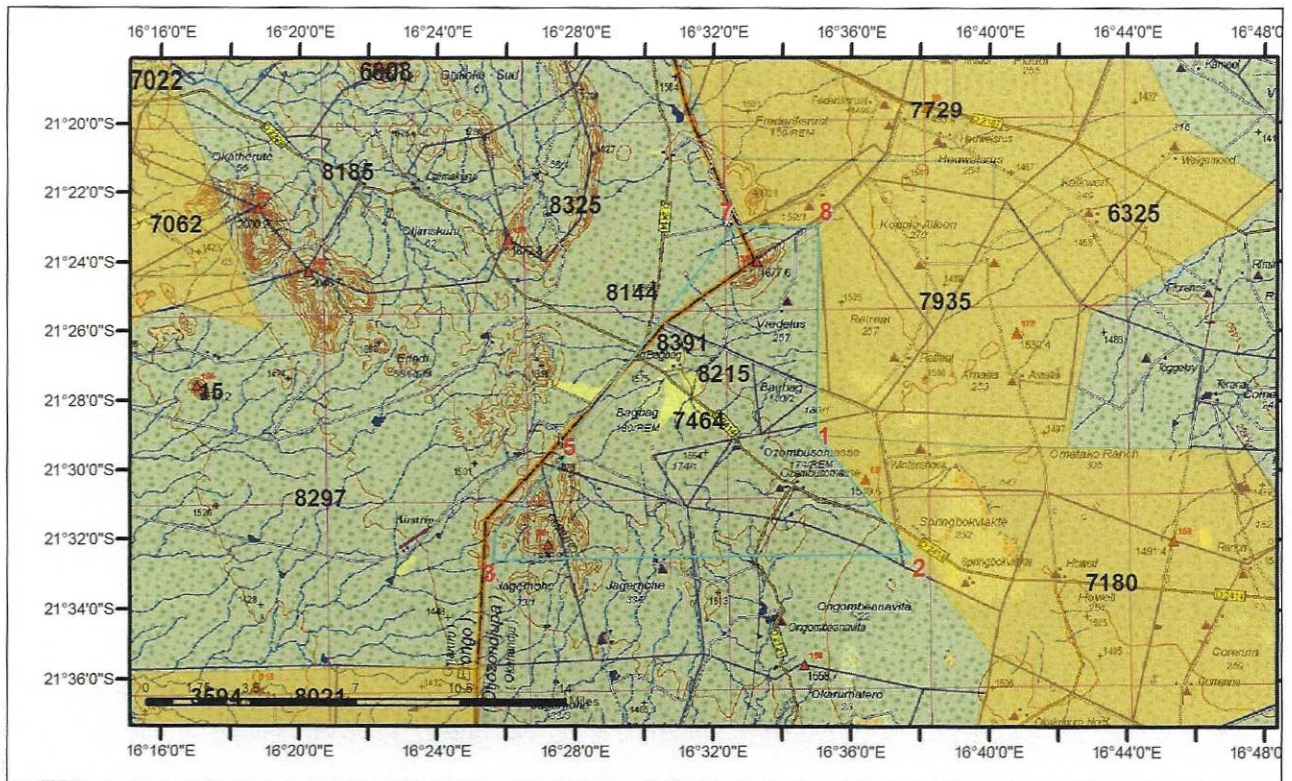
16°16'0"E 16°20'0"E 16°24'0"E 16°28'0"E 16°32'0"E 16°36'0"E 16°40'0"E 16°44'0"E 16°48'0

21°20'0"S
21°22'0"S
21°24'0"S
21°26'0"S
21°28'0"S
21°30'0"S
21°32'0"S
21°34'0"S
21°36'0"S

7022
6008
7729
8185
8325
7062
6325
7
8
8144
7935
8391
8215
15
7464
1
5
8297
2
7180
3
3594
8021

Okatherute
Otjimakuru
Otjiamkuru
Federalsrust
Heuwelsrus
Koppie-Alleen
Vredelus
Bagbag
Retreat
Amasa
Ozombusonasse
Omatako Ranch
Springbokvlakte
Jagerhohe
Ongombeanavita
Okarumatero
Airstrip
Toggeloy
Howell
Corenna
Weltgemoed

16°16'0"E 16°20'0"E 16°24'0"E 16°28'0"E 16°32'0"E 16°36'0"E 16°40'0"E 16°44'0"E 16°48'0"